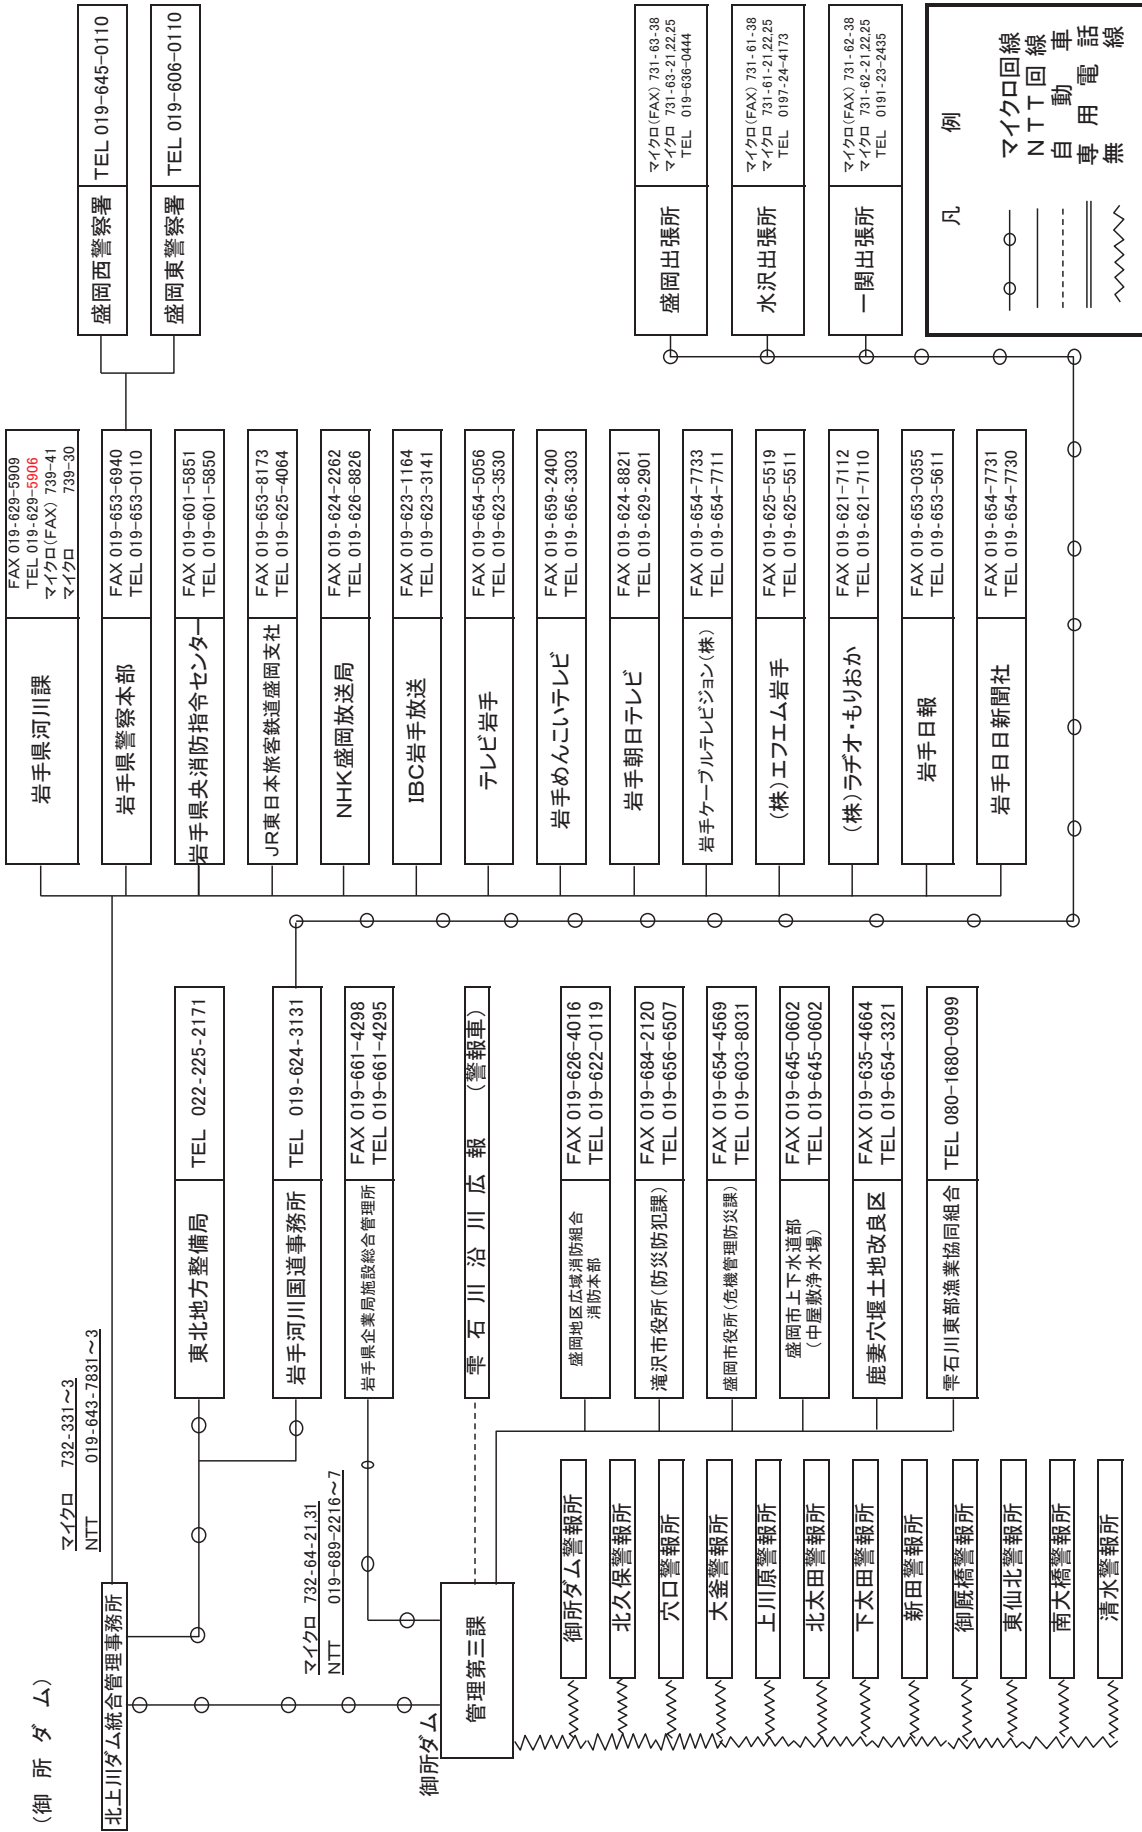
（御所ダム）

北上川ダム統合管理事務所

マイクロ　732-331～3
NTT　019-643-7831～3

マイクロ　732-64-21.31
NTT　019-689-2216～7

御所ダム

管理第二課

| 岩手県河川課 | FAX 019-629-5909 TEL 019-629-5906 マイクロ(FAX) 739-41 マイクロ 739-30 |
|---|---|
| 岩手県警察本部 | FAX 019-653-6940 TEL 019-653-0110 |
| 岩手県央消防指令センター | FAX 019-601-5851 TEL 019-601-5850 |
| JR東日本旅客鉄道盛岡支社 | FAX 019-653-8173 TEL 019-625-4064 |
| NHK盛岡放送局 | FAX 019-624-2262 TEL 019-626-8826 |
| IBC岩手放送 | FAX 019-623-1164 TEL 019-623-3141 |
| テレビ岩手 | FAX 019-654-5056 TEL 019-623-3530 |
| 岩手めんこいテレビ | FAX 019-659-2400 TEL 019-656-3303 |
| 岩手朝日テレビ | FAX 019-624-8821 TEL 019-629-2901 |
| 岩手ケーブルテレビジョン(株) | FAX 019-654-7733 TEL 019-654-7711 |
| (株)エフエム岩手 | FAX 019-625-5519 TEL 019-625-5511 |
| (株)ラヂオ・もりおか | FAX 019-621-7112 TEL 019-621-7110 |
| 岩手日報 | FAX 019-653-0355 TEL 019-653-5611 |
| 岩手日日新聞社 | FAX 019-654-7731 TEL 019-654-7730 |

| 盛岡西警察署 | TEL 019-645-0110 |
|---|---|
| 盛岡東警察署 | TEL 019-606-0110 |

| 盛岡出張所 | マイクロ(FAX) 731-63-38 マイクロ 731-63-21.22.25 TEL 019-636-0444 |
|---|---|
| 水沢出張所 | マイクロ(FAX) 731-61-38 マイクロ 731-61-21.22.25 TEL 0197-24-4173 |
| 一関出張所 | マイクロ(FAX) 731-62-38 マイクロ 731-62-21.22.25 TEL 0191-23-2435 |

凡例
マイクロ回線
NTT回線
自動車
専用電話
無線

| 東北地方整備局 | TEL 022-225-2171 |
|---|---|
| 岩手河川国道事務所 | TEL 019-624-3131 |
| 岩手県企業局施設総合管理所 | FAX 019-661-4298 TEL 019-661-4295 |
| 雫石川沿川広報 | (警報車) |
| 盛岡地区広域消防組合消防本部 | FAX 019-626-4016 TEL 019-622-0119 |
| 滝沢市役所(防災防犯課) | FAX 019-684-2120 TEL 019-656-6507 |
| 盛岡市役所(危機管理防災課) | FAX 019-654-4569 TEL 019-603-8031 |
| 盛岡市上下水道部(中屋敷浄水場) | FAX 019-645-0602 TEL 019-645-0602 |
| 鹿妻穴堰土地改良区 | FAX 019-635-4664 TEL 019-654-3321 |
| 雫石川東部漁業協同組合 | TEL 080-1680-0999 |

御所ダム警報所
北久保警報所
穴口警報所
大釜警報所
上川原警報所
北太田警報所
下太田警報所
新田警報所
御厩橋警報所
東仙北警報所
南大橋警報所
清水警報所